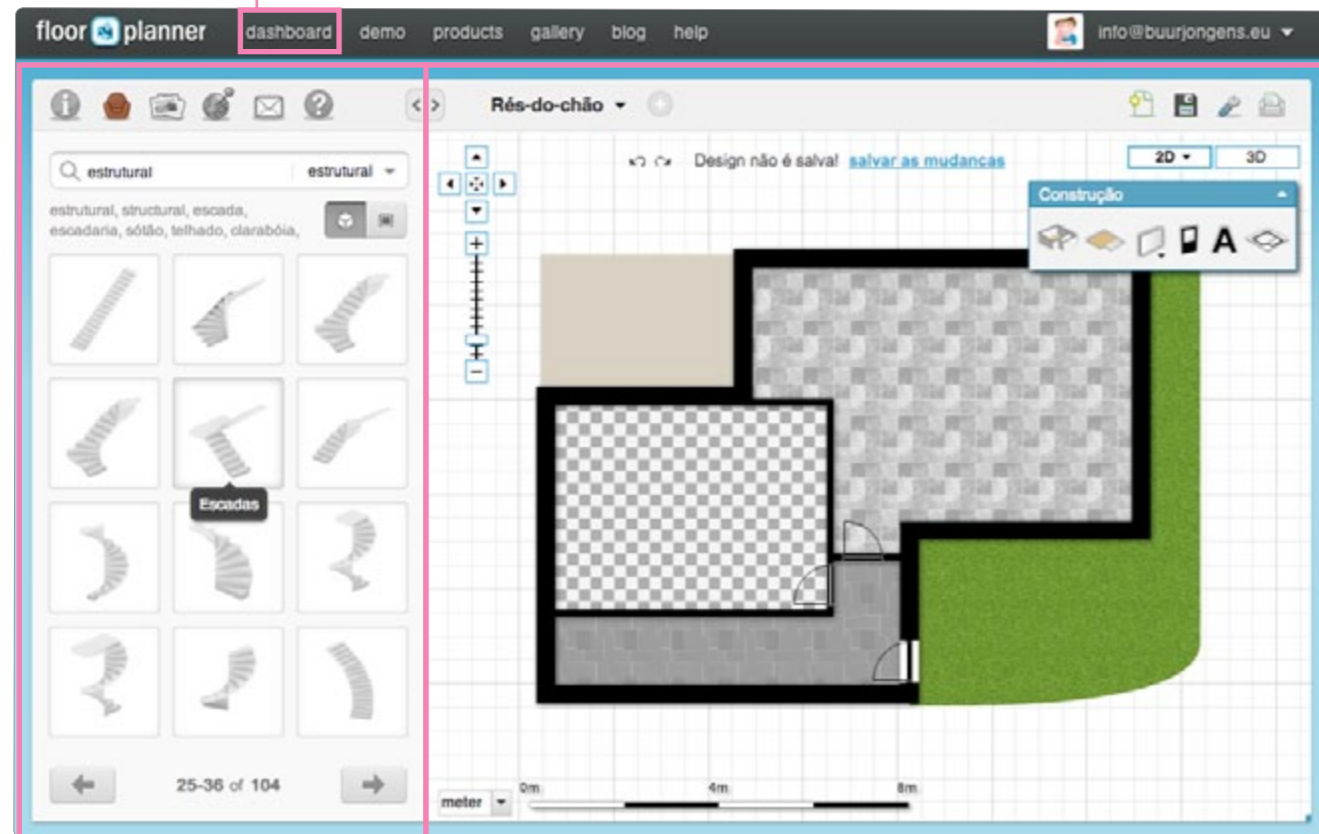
floor planner dashboard demo products gallery blog help info@buurjongens.eu

Rés-do-chão

estrutural estrutural

estrutural, structural, escada, escadaria, sótão, telhado, clarabóia,

Design não é salva! salvar as mudanças

2D 3D

Construção

A

Escadas

25-36 of 104

meter

0m 4m 8m